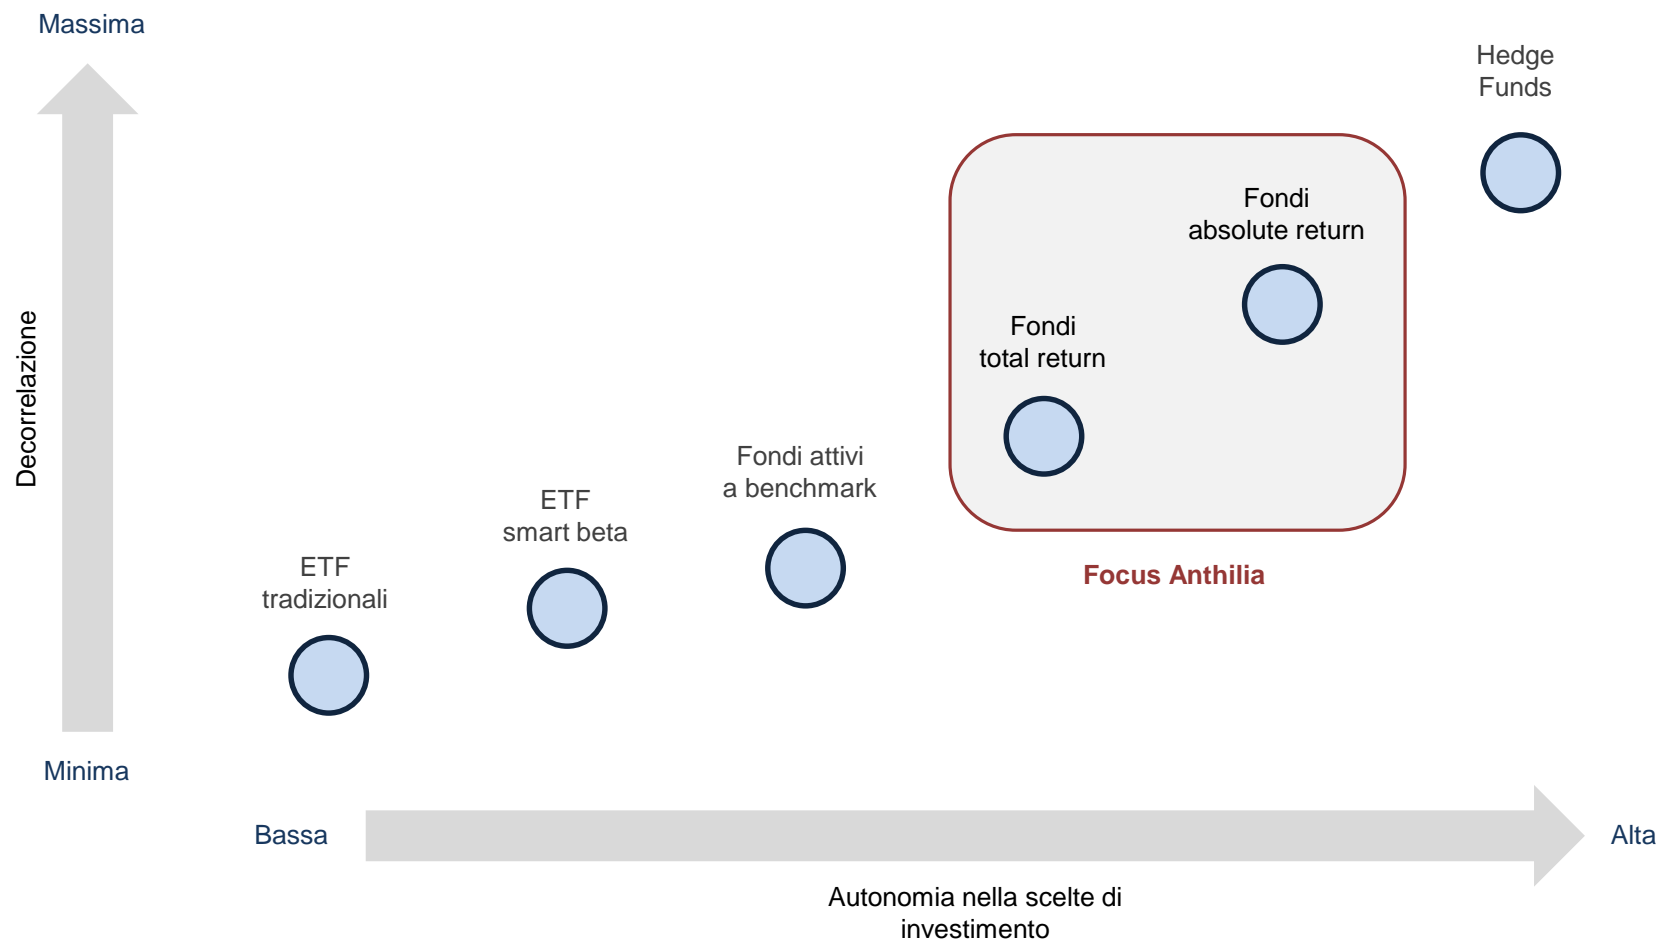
Massima

Decorrelazione

Minima

Hedge Funds

Fondi absolute return

Fondi total return

Fondi attivi a benchmark

ETF smart beta

ETF tradizionali

Focus Anthilia

Bassa

Alta

Autonomia nella scelte di investimento